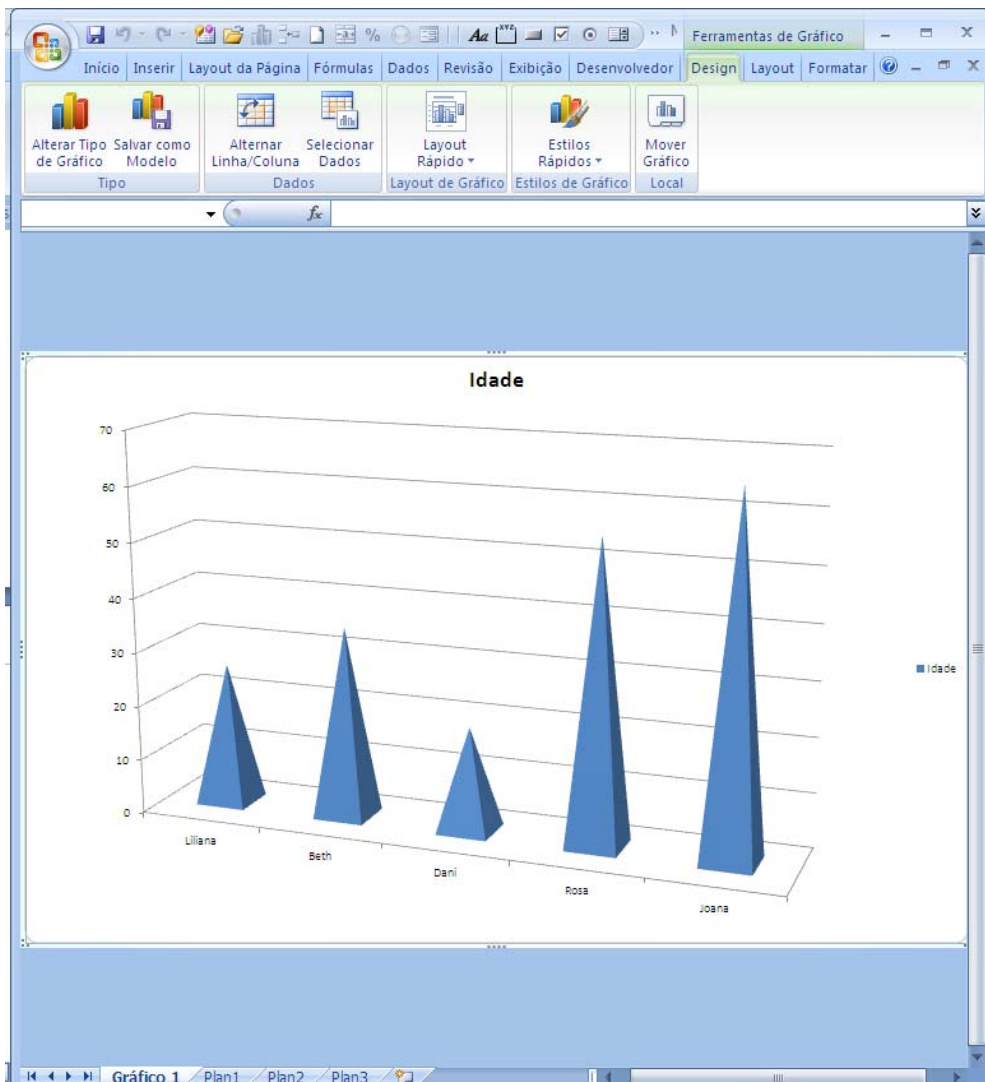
Ferramentas de Gráfico

Início | Inserir | Layout da Página | Fórmulas | Dados | Revisão | Exibição | Desenvolvedor | Design | Layout | Formatar

Alterar Tipo de Gráfico | Salvar como Modelo
Tipo

Alternar Linha/Coluna | Selecionar Dados
Dados

Layout Rápido
Layout de Gráfico

Estilos Rápidos
Estilos de Gráfico

Mover Gráfico
Local

$f_x$

Idade

70
60
50
40
30
20
10
0

Liliana
Beth
Dani
Rosa
Joana

Idade

Gráfico 1 | Plan1 | Plan2 | Plan3